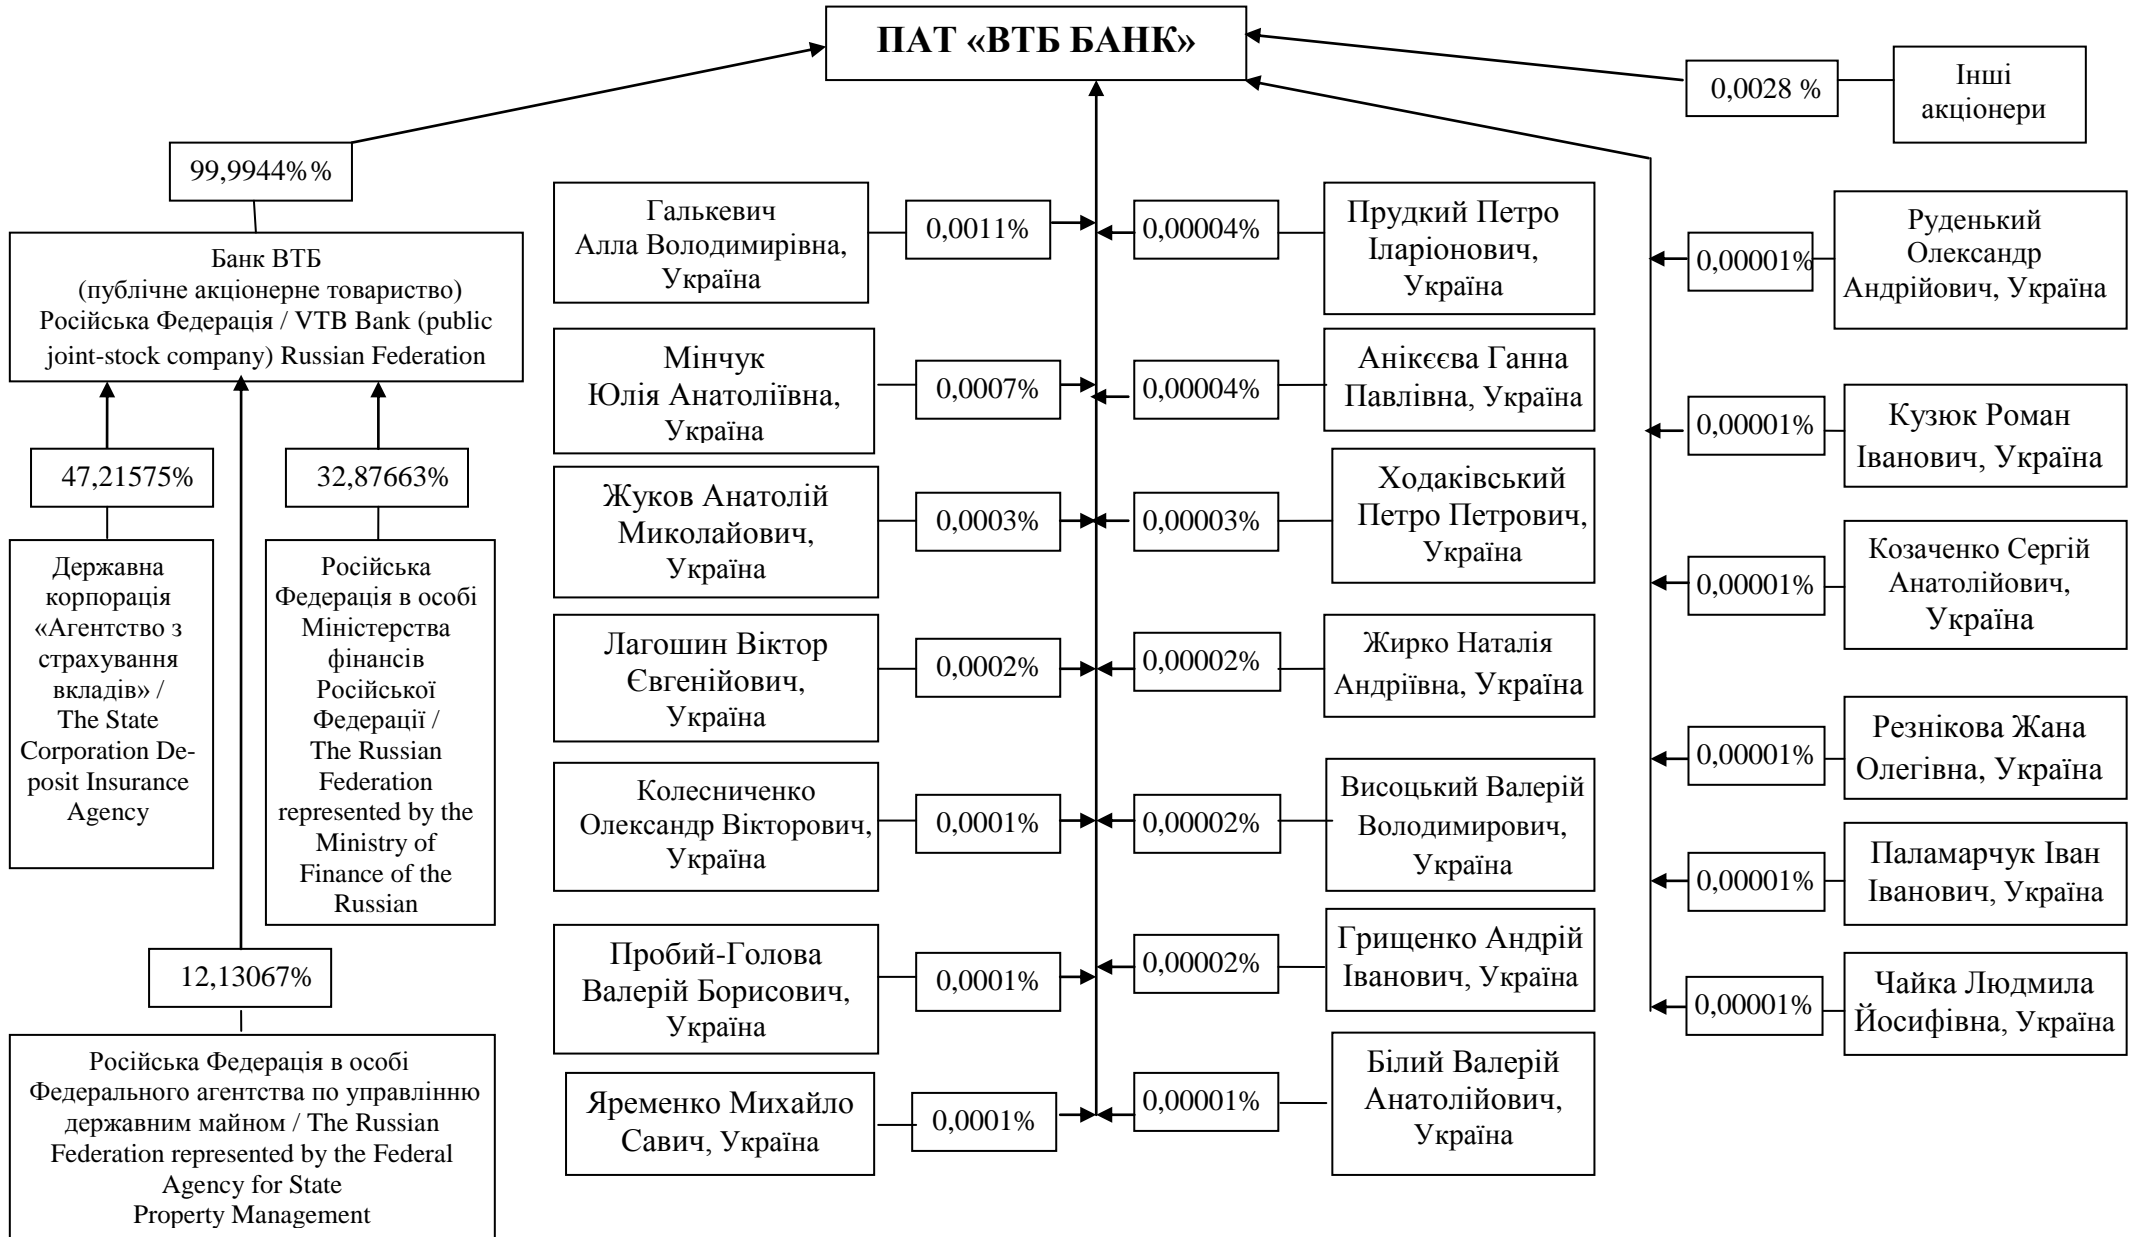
ПАТ «ВТБ БАНК»

0,0028 %

Інші акціонери

99,9944%%

Банк ВТБ (публічне акціонерне товариство) Російська Федерація / VTB Bank (public joint-stock company) Russian Federation

47,21575%

Державна корпорація «Агентство з страхування вкладів» / The State Corporation Deposit Insurance Agency

32,87663%

Російська Федерація в особі Міністерства фінансів Російської Федерації / The Russian Federation represented by the Ministry of Finance of the Russian

12,13067%

Російська Федерація в особі Федерального агентства по управлінню державним майном / The Russian Federation represented by the Federal Agency for State Property Management

Галькевич Алла Володимирівна, Україна

0,0011%

Мінчук Юлія Анатоліївна, Україна

0,0007%

Жуков Анатолій Миколайович, Україна

0,0003%

Лагошин Віктор Євгенійович, Україна

0,0002%

Колесниченко Олександр Вікторович, Україна

0,0001%

Пробий-Голова Валерій Борисович, Україна

0,0001%

Яременко Михайло Савич, Україна

0,0001%

0,00004%

Прудкий Петро Іларіонович, Україна

0,00004%

Анікєєва Ганна Павлівна, Україна

0,00003%

Ходаківський Петро Петрович, Україна

0,00002%

Жирко Наталія Андріівна, Україна

0,00002%

Висоцький Валерій Володимирович, Україна

0,00002%

Грищенко Андрій Іванович, Україна

0,00001%

Білий Валерій Анатолійович, Україна

0,00001%

Руденький Олександр Андрійович, Україна

0,00001%

Кузюк Роман Іванович, Україна

0,00001%

Козаченко Сергій Анатолійович, Україна

0,00001%

Резнікова Жана Олегівна, Україна

0,00001%

Паламарчук Іван Іванович, Україна

0,00001%

Чайка Людмила Йосифівна, Україна